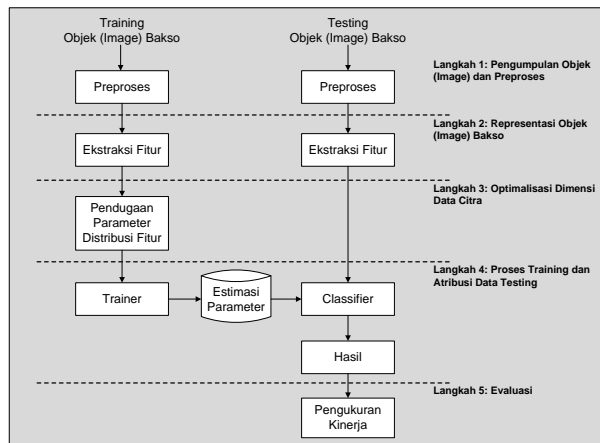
Training
Objek (Image) Bakso

Testing
Objek (Image) Bakso

Langkah 1: Pengumpulan Objek (Image) dan Preproses

Preproses

Preproses

Langkah 2: Representasi Objek (Image) Bakso

Ekstraksi Fitur

Ekstraksi Fitur

Langkah 3: Optimalisasi Dimensi Data Citra

Pendugaan Parameter Distribusi Fitur

Langkah 4: Proses Training dan Atribusi Data Testing

Trainer

Estimasi Parameter

Classifier

Hasil

Langkah 5: Evaluasi

Pengukuran Kinerja